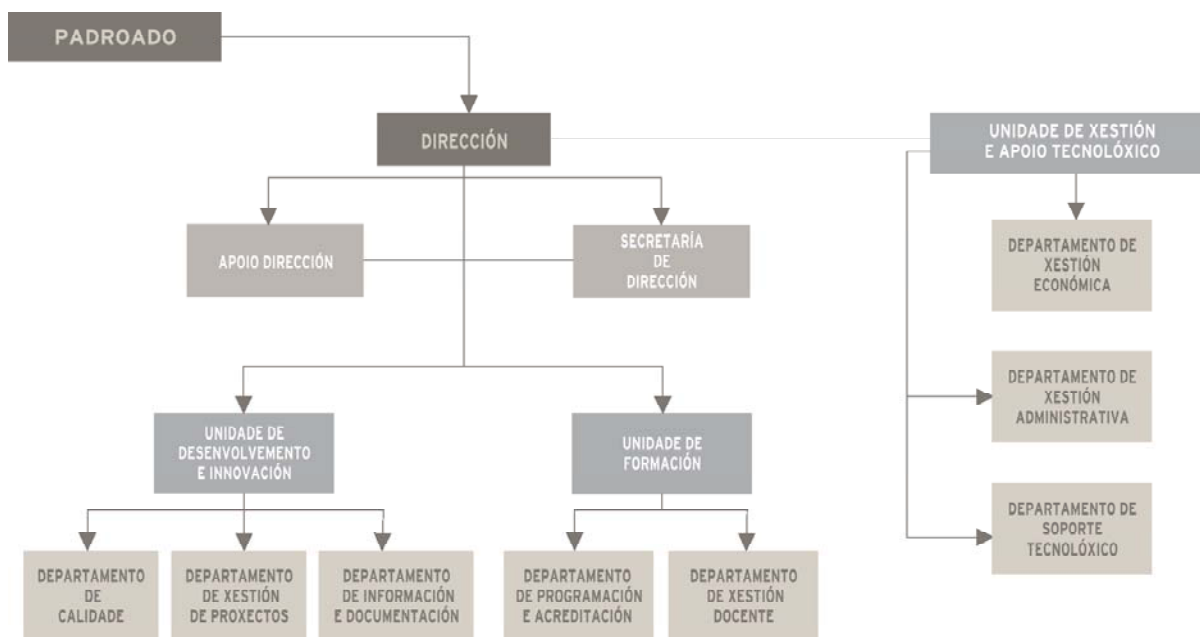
PADROADO

DIRECCIÓN

UNIDADE DE XESTIÓN E APOIO TECNOLÓXICO

APOIO DIRECCIÓN

SECRETARÍA DE DIRECCIÓN

DEPARTAMENTO DE XESTIÓN ECONÓMICA

DEPARTAMENTO DE XESTIÓN ADMINISTRATIVA

DEPARTAMENTO DE SOPORTE TECNOLÓXICO

UNIDADE DE DESENVOLVEMENTO E INNOVACIÓN

UNIDADE DE FORMACIÓN

DEPARTAMENTO DE CALIDADE

DEPARTAMENTO DE XESTIÓN DE PROXECTOS

DEPARTAMENTO DE INFORMACIÓN E DOCUMENTACIÓN

DEPARTAMENTO DE PROGRAMACIÓN E ACREDITACIÓN

DEPARTAMENTO DE XESTIÓN DOCENTE